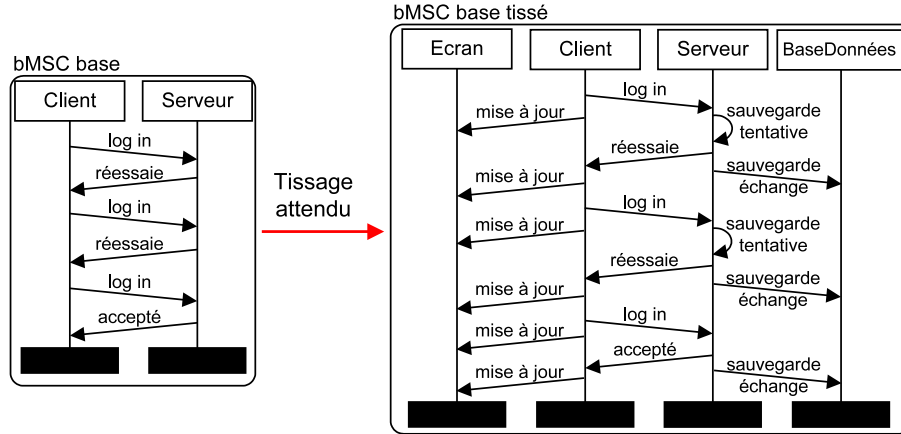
bMSC base

Client

Serveur

log in

réessaie

log in

réessaie

log in

accepté

Tissage attendu

bMSC base tissé

Ecran

Client

Serveur

BaseDonnées

log in

mise à jour

sauvegarde tentative

réessaie

mise à jour

sauvegarde échange

log in

mise à jour

sauvegarde tentative

réessaie

mise à jour

sauvegarde échange

log in

mise à jour

accepté

mise à jour

sauvegarde échange